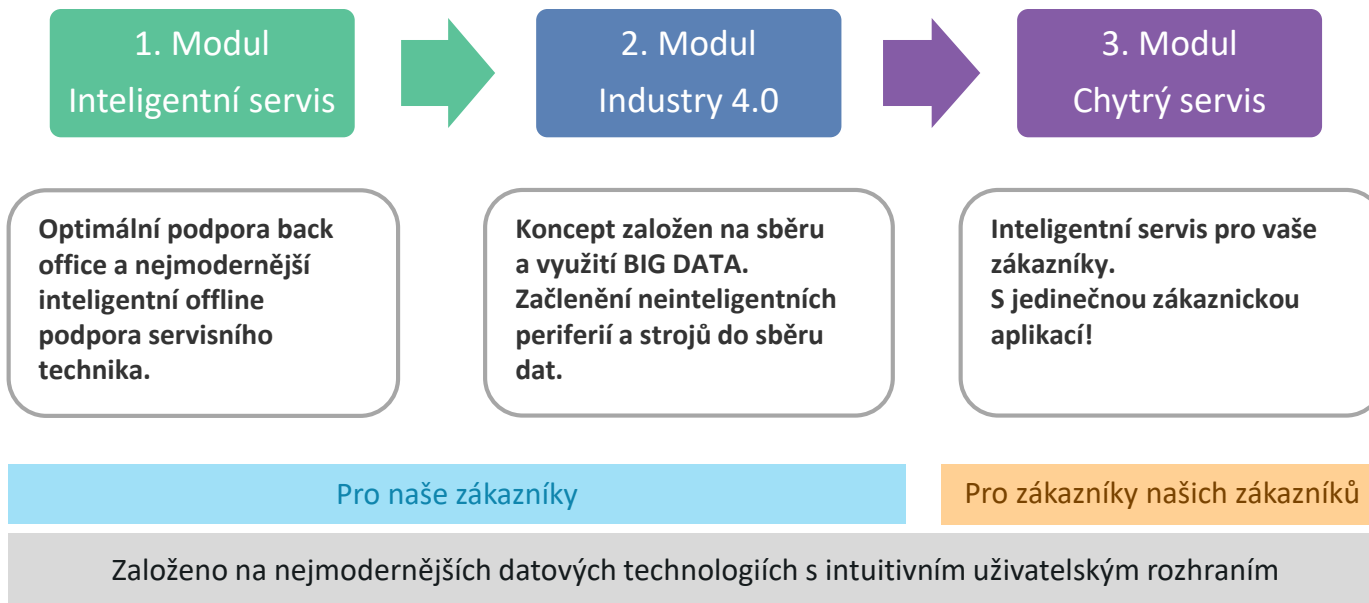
1. Modul
Inteligentní servis

2. Modul
Industry 4.0

3. Modul
Chytrý servis

Optimální podpora back office a nejmodernější inteligentní offline podpora servisního technika.

Koncept založen na sběru a využití BIG DATA. Začlenění neinteligentních periferií a strojů do sběru dat.

Inteligentní servis pro vaše zákazníky.
S jedinečnou zákaznickou aplikací!

Pro naše zákazníky

Pro zákazníky našich zákazníků

Založeno na nejmodernějších datových technologiích s intuitivním uživatelským rozhraním